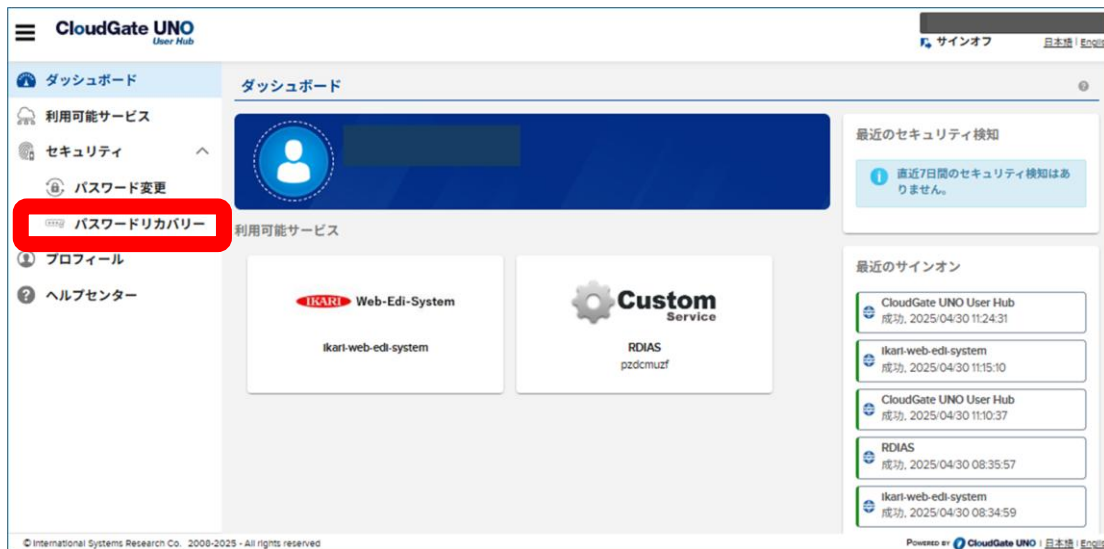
CloudGate UNO
User Hub

サインオフ
日本語 | English

ダッシュボード
利用可能サービス
セキュリティ
パスワード変更
パスワードリカバリー
プロフィール
ヘルプセンター

ダッシュボード

利用可能サービス

IKARI Web-Edi-System
ikari-web-edi-system

Custom Service
RDIAS
pzdcmuzf

最近のセキュリティ検知
直近7日間のセキュリティ検知はありません。

最近のサインオン
CloudGate UNO User Hub
成功, 2025/04/30 11:24:31
ikari-web-edi-system
成功, 2025/04/30 11:15:10
CloudGate UNO User Hub
成功, 2025/04/30 11:10:37
RDIAS
成功, 2025/04/30 08:35:57
ikari-web-edi-system
成功, 2025/04/30 08:34:59

© International Systems Research Co. 2008-2025 - All rights reserved
POWERED BY CloudGate UNO | 日本語 | English